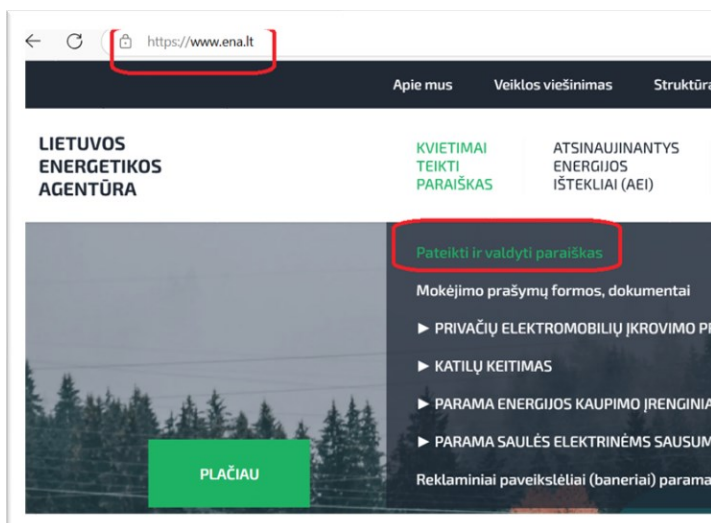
https://www.ena.lt

Apie mus Veiklos viešinimas Struktūra

LIETUVOS ENERGETIKOS AGENTŪRA

KVIETIMAI TEIKTI PARAIŠKAS

ATSINAUJINANTYS ENERGIJOS IŠTEKLIAI (AEI)

Pateikti ir valdyti paraiškas

Mokėjimo prašymų formos, dokumentai

► PRIVAČIŲ ELEKTROMOBILIŲ ĮKROVIMO P

► KATILŲ KEITIMAS

► PARAMA ENERGIJOS KAUPIMO ĮRENGINIA

► PARAMA SAULĖS ELEKTRINĖMS SAUSUM

Reklaminiai paveikslėliai (baneriai) parama

PLAČIAU